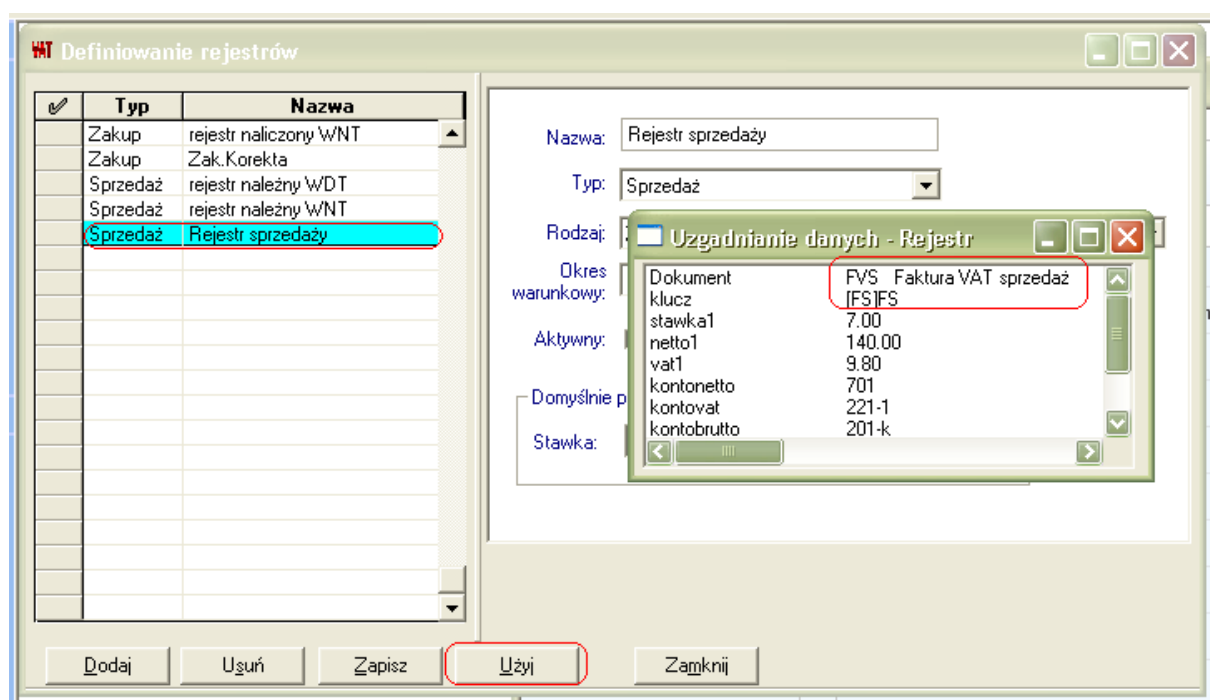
VAT Definiowanie rejestrów

| ✓ | Typ | Nazwa |
|---|---|---|
| | Zakup | rejestr naliczony WNT |
| | Zakup | Zak.Korekta |
| | Sprzedaż | rejestr należny WDT |
| | Sprzedaż | rejestr należny WNT |
| | Sprzedaż | Rejestr sprzedaży |

Nazwa: Rejestr sprzedaży
Typ: Sprzedaż
Rodzaj:
Okres warunkowy:
Aktywny:
Domyślnie p
Stawka:

Uzgadnianie danych - Rejestr

| | |
|---|---|
| Dokument | FVS Faktura VAT sprzedaż |
| klucz | [FS]FS |
| stawka1 | 7.00 |
| netto1 | 140.00 |
| vat1 | 9.80 |
| kontonetto | 701 |
| kontovat | 221-1 |
| kontobrutto | 201-k |

Dodaj Usuń Zapisz Użyj Zamknij